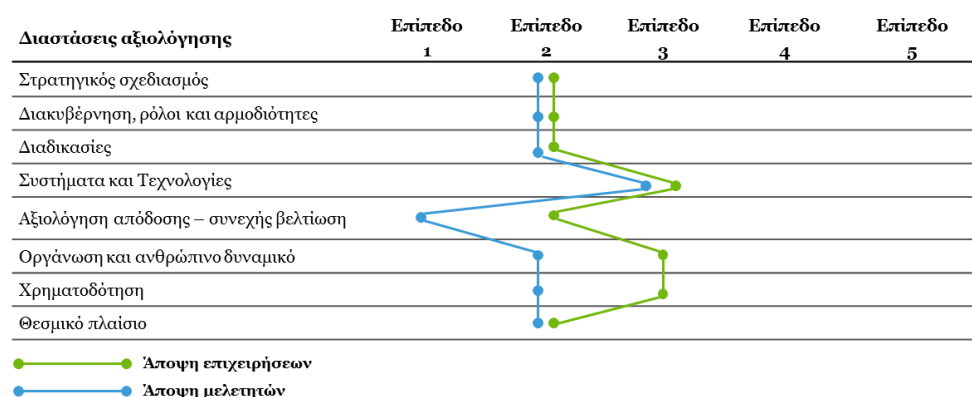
| Διαστάσεις αξιολόγησης | Επιπεδο 1 | Επιπεδο 2 | Επιπεδο 3 | Επιπεδο 4 | Επιπεδο 5 |
|---|---|---|---|---|---|
| Στρατηγικός σχεδιασμός | | | | | |
| Διακυβέρνηση, ρόλοι και αρμοδιότητες | | | | | |
| Διαδικασίες | | | | | |
| Συστήματα και Τεχνολογίες | | | | | |
| Αξιολόγηση απόδοσης – συνεχής βελτίωση | | | | | |
| Οργάνωση και ανθρώπινο δυναμικό | | | | | |
| Χρηματοδότηση | | | | | |
| Θεσμικό πλαίσιο | | | | | |

Άποψη επιχειρήσεων
Άποψη μελετητών